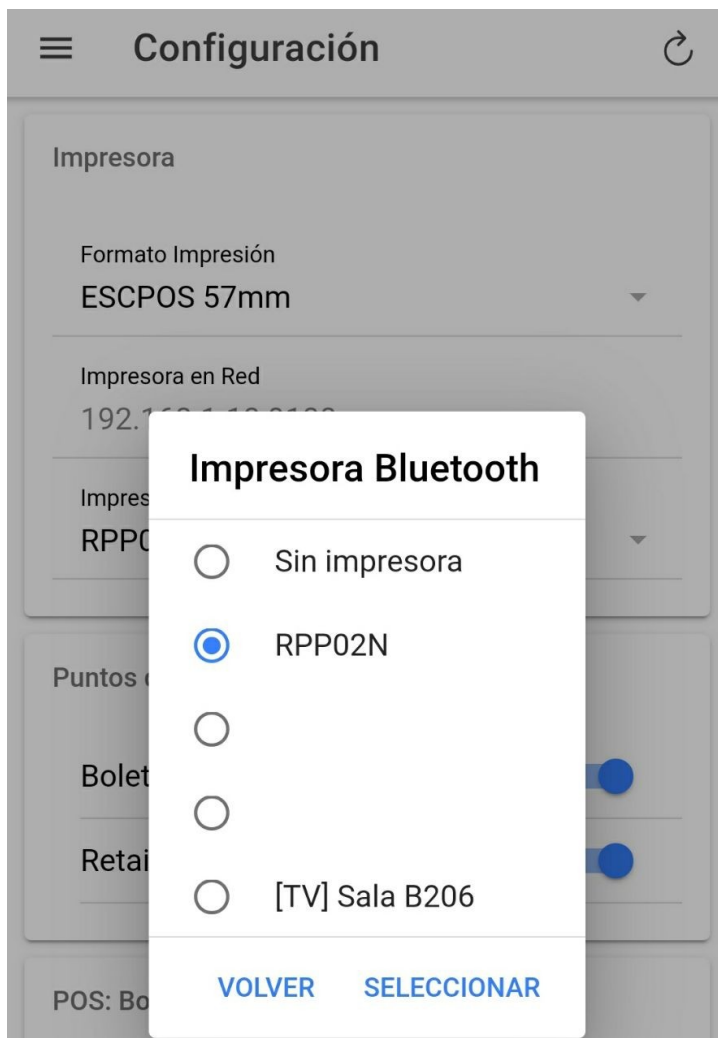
Configuración

Impresora

Formato Impresión
ESCPOS 57mm

Impresora en Red
192.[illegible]

Impres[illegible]
RPP0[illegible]

Puntos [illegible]

Bolet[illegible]

Retai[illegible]

POS: Bo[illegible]

Impresora Bluetooth

Sin impresora

RPP02N

[TV] Sala B206

VOLVER SELECCIONAR